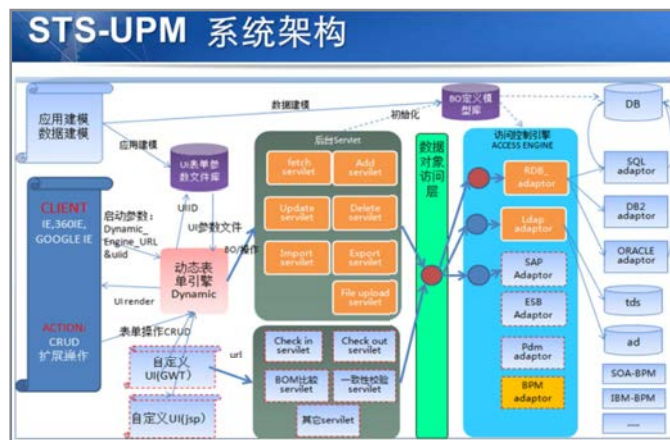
STS-UPM 系统架构

应用建模
数据建模

数据建模

初始化

BO定义模型库

DB

应用建模

UI表单参数文件库

后台Servlet

fetch servlet

Add servlet

Update servlet

Delete servlet

Import servlet

Export servlet

File upload servlet

数据对象访问层

访问控制引擎
ACCESS ENGINE

RDB_adaptor

Ldap adaptor

SAP Adaptor

ESB Adaptor

Pdm adaptor

BPM adaptor

SQL adaptor

DB2 adaptor

ORACLE adaptor

tds

ad

SOA-BPM

IBM-BPM

CLIENT
IE,360IE,
GOOGLE IE

启动参数：
Dynamic_
Engine_URL
&uiid

UIID

UI参数文件

BO操作

动态表单引擎
Dynamic

UI render

ACTION:
CRUD
扩展操作

表单操作CRUD

url

自定义UI(GWT)

自定义UI(jsp)

Check in servlet

Check out servlet

BOM比较 servlet

一致性校验 servlet

其它servlet